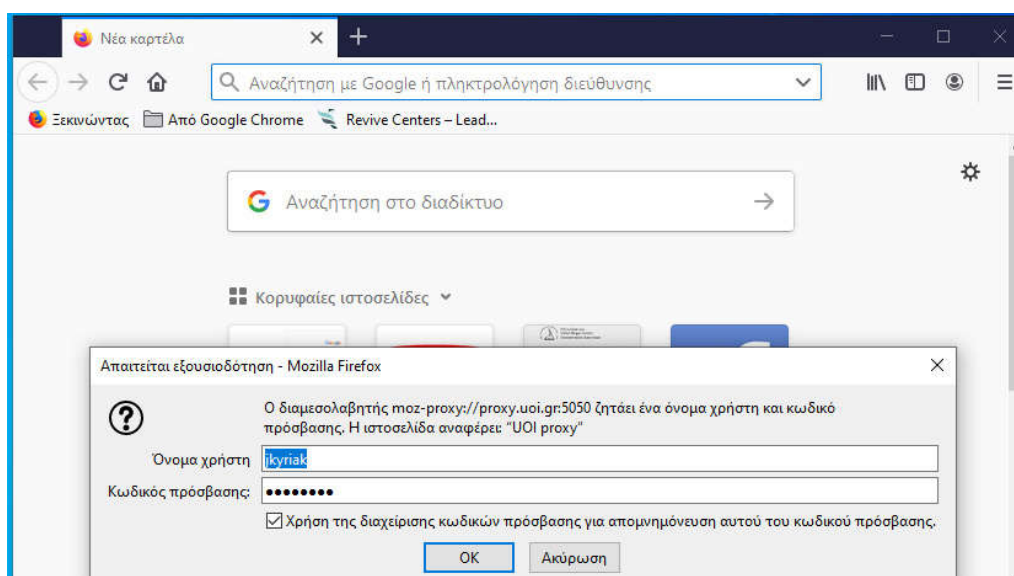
Νέα καρτέλα

Αναζήτηση με Google ή πληκτρολόγηση διεύθυνσης

Ξεκινώντας Από Google Chrome Revive Centers – Lead...

Αναζήτηση στο διαδίκτυο

Κορυφαίες ιστοσελίδες

Απαιτείται εξουσιοδότηση - Mozilla Firefox

Ο διαμεσολαβητής moz-proxy://proxy.uoi.gr:5050 ζητάει ένα όνομα χρήστη και κωδικό πρόσβασης. Η ιστοσελίδα αναφέρει: "UOI proxy"

Όνομα χρήστη: ikyriak

Κωδικός πρόσβασης: ••••••••

Χρήση της διαχείρισης κωδικών πρόσβασης για απομνημόνευση αυτού του κωδικού πρόσβασης.

OK Ακύρωση